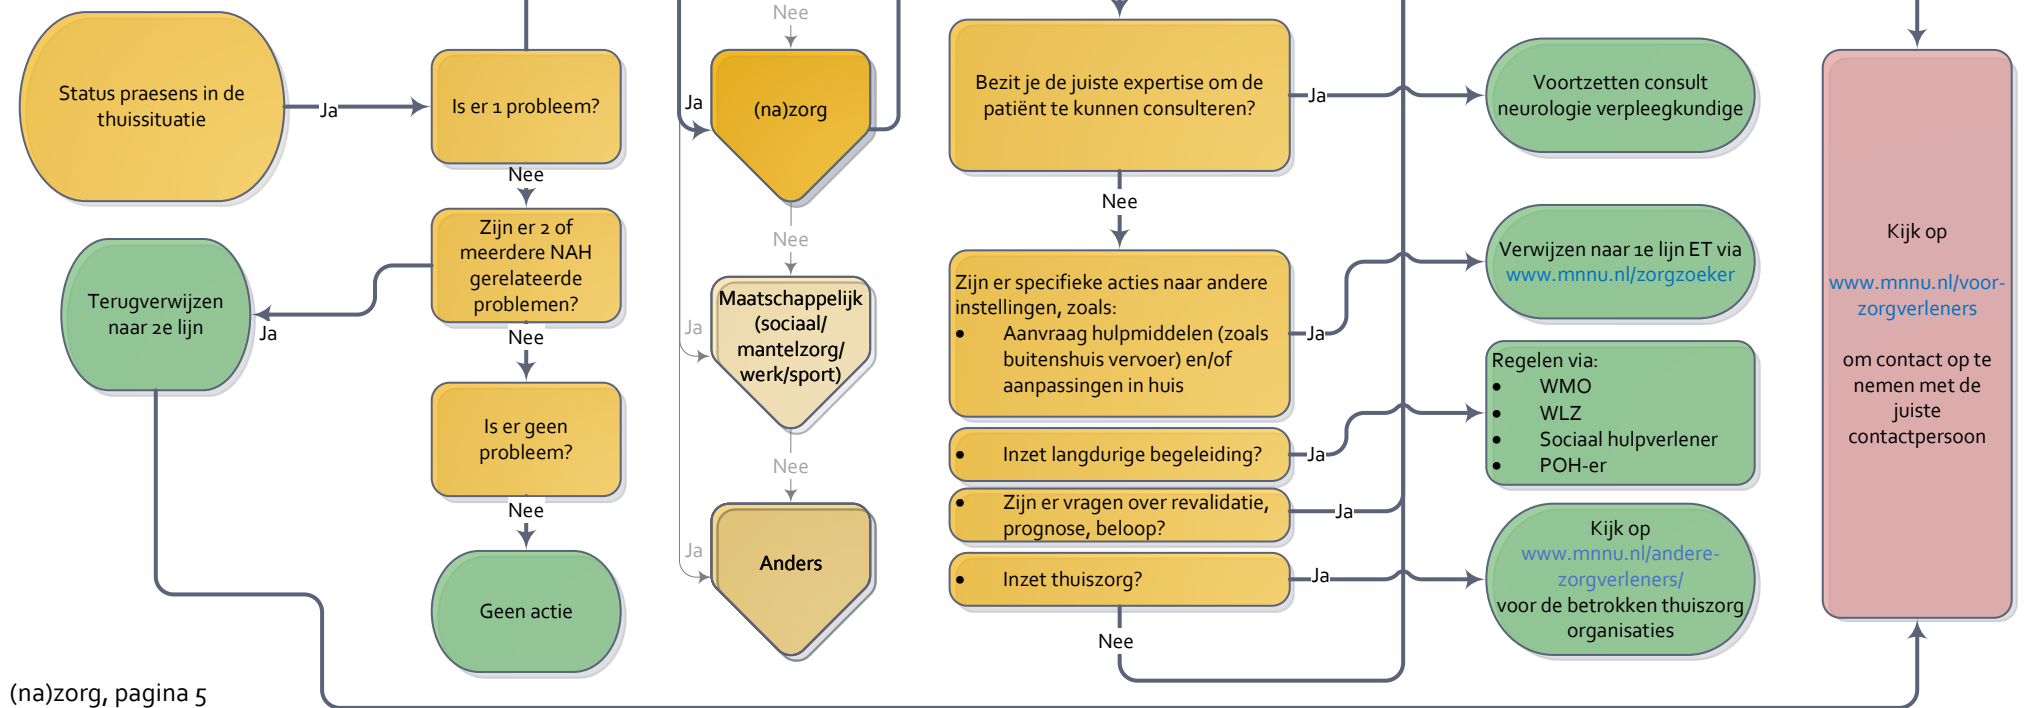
Status praesens in de thuissituatie

Ja

Is er 1 probleem?

Nee

Zijn er 2 of meerdere NAH gerelateerde problemen?

Ja

Terugverwijzen naar 2e lijn

Nee

Is er geen probleem?

Nee

Geen actie

Nee

Ja

(na)zorg

Nee

Ja

Maatschappelijk (sociaal/ mantelzorg/ werk/sport)

Nee

Ja

Anders

Bezit je de juiste expertise om de patiënt te kunnen consulteren?

Ja

Voortzetten consult neurologie verpleegkundige

Nee

Zijn er specifieke acties naar andere instellingen, zoals:
• Aanvraag hulpmiddelen (zoals buitenshuis vervoer) en/of aanpassingen in huis

Ja

Verwijzen naar 1e lijn ET via www.mnnu.nl/zorgzoeker

• Inzet langdurige begeleiding?

Ja

Regelen via:
• WMO
• WLZ
• Sociaal hulpverlener
• POH-er

• Zijn er vragen over revalidatie, prognose, beloop?

Ja

• Inzet thuiszorg?

Ja

Kijk op www.mnnu.nl/andere-zorgverleners/ voor de betrokken thuiszorg organisaties

Nee

Kijk op

www.mnnu.nl/voor-zorgverleners

om contact op te nemen met de juiste contactpersoon

(na)zorg, pagina 5